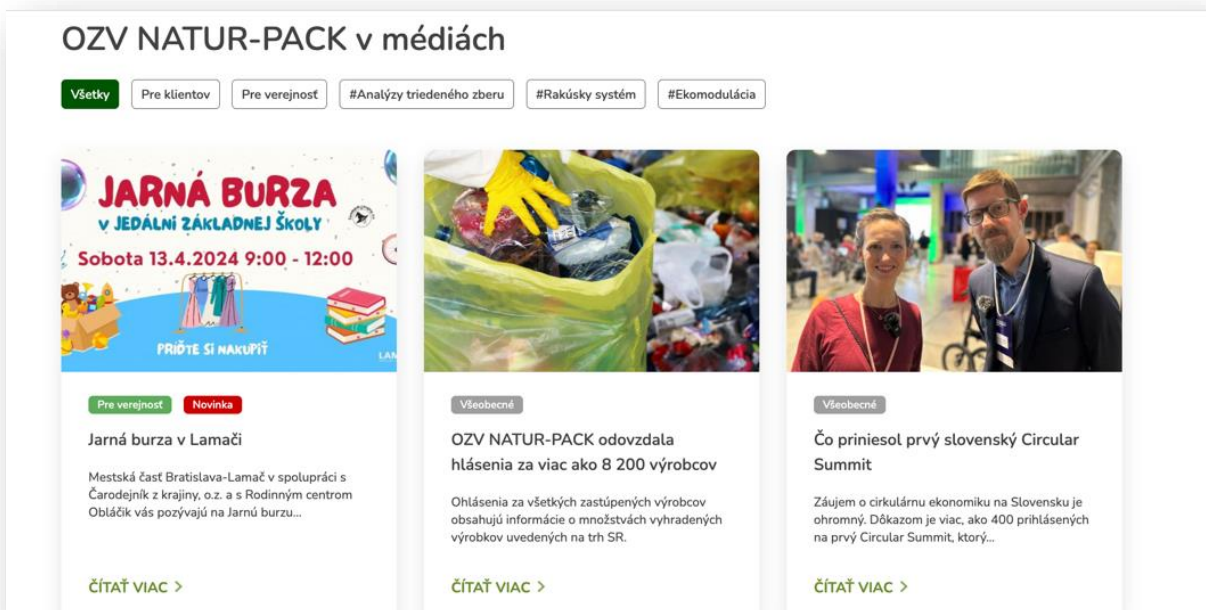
OZV NATUR-PACK v médiách

Všetky | Pre klientov | Pre verejnosť | #Analýzy triedeného zberu | #Rakúsky systém | #Ekomodulácia

JARNÁ BURZA
V JEDÁLNI ZÁKLADNEJ ŠKOLY
Sobota 13.4.2024 9:00 - 12:00
PRÍĎTE SI NAKÚPIŤ
LAM

Pre verejnosť Novinka

Jarná burza v Lamači

Mestská časť Bratislava-Lamač v spolupráci s Čarodejník z krajiny, o.z. a s Rodinným centrom Obláčik vás pozývajú na Jarnú burzu...

ČÍTAŤ VIAC >

Všeobecné

OZV NATUR-PACK odovzdala hlásenia za viac ako 8 200 výrobcov

Ohlásenia za všetkých zastúpených výrobcov obsahujú informácie o množstvách vyhradených výrobkov uvedených na trh SR.

ČÍTAŤ VIAC >

Všeobecné

Čo priniesol prvý slovenský Circular Summit

Záujem o cirkulárnu ekonomiku na Slovensku je ohromný. Dôkazom je viac, ako 400 prihlásených na prvý Circular Summit, ktorý...

ČÍTAŤ VIAC >